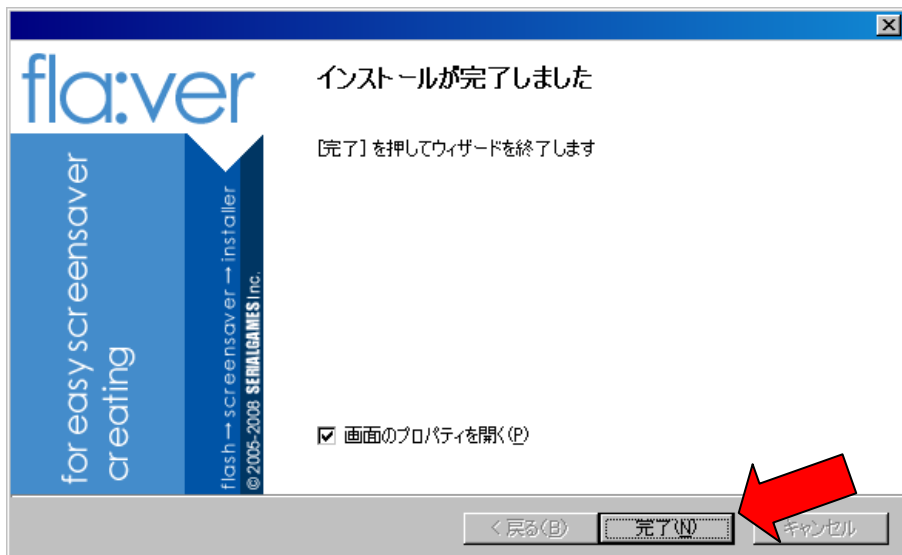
fla:ver

for easy screensaver creating

flash → screensaver → installer

© 2005-2008 SERIALGAMES Inc.

インストールが完了しました

[完了] を押してウィザードを終了します

☑ 画面のプロパティを開く(P)

< 戻る(B)

完了(N)

キャンセル